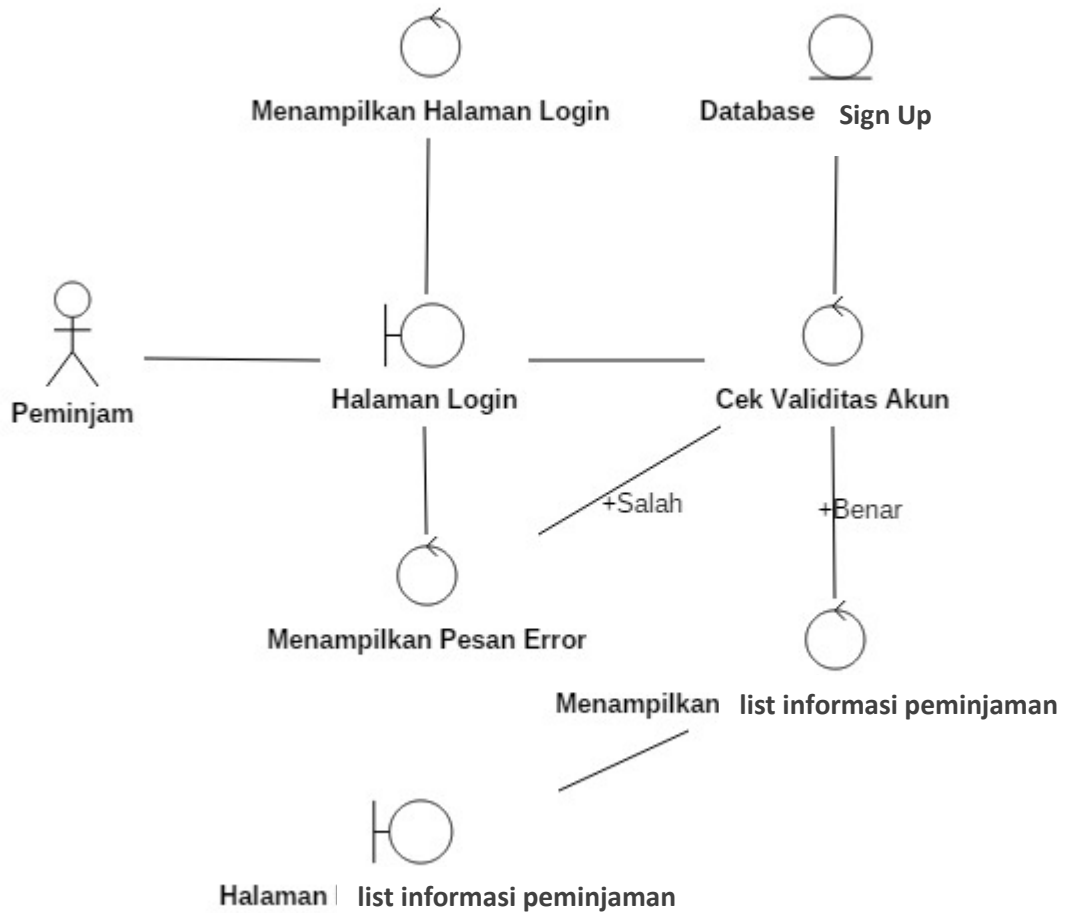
Menampilkan Halaman Login

Database Sign Up

Peminjam

Halaman Login

Cek Validitas Akun

+Salah

+Benar

Menampilkan Pesan Error

Menampilkan list informasi peminjaman

Halaman list informasi peminjaman